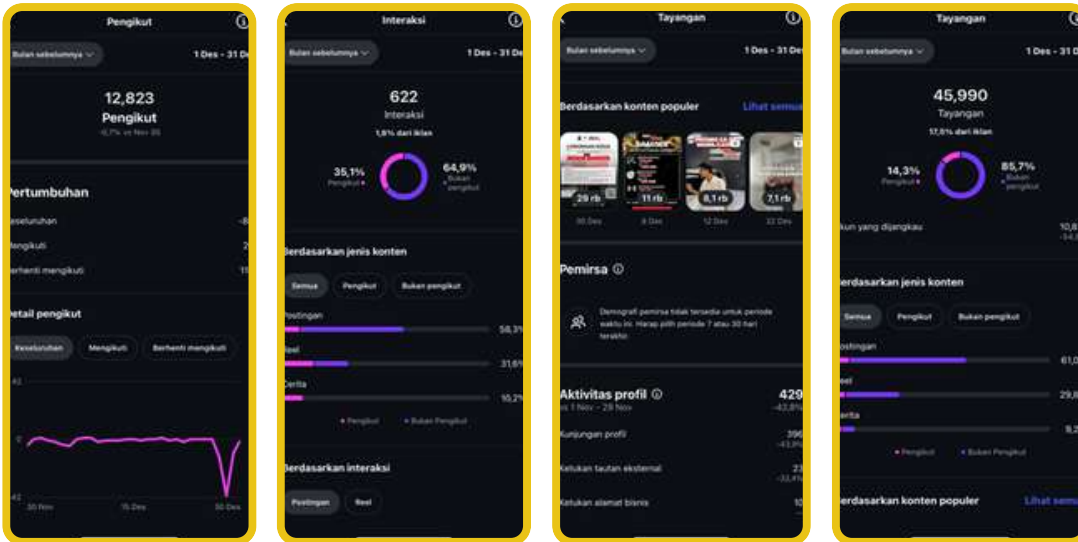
Pengikut

Bulan sebelumnya

1 Des - 31 De

12,823
Pengikut
-6,7% vs Nov 30

Pertumbuhan

eseluruhan -8

engikut 2

erhenti mengikuti 1

etail pengikut

Keseluruhan Mengikuti Berhenti mengikuti

42
0
-42

30 Nov 15 Des 30 Des

Interaksi

Bulan sebelumnya

1 Des - 31 De

622
Interaksi
1,8% dari iklan

35,1%
Pengikut

64,9%
Bukan pengikut

Berdasarkan jenis konten

Semua Pengikut Bukan pengikut

Postingan 58,3

Reel 31,6

Cerita 10,2

Pengikut Bukan Pengikut

Berdasarkan interaksi

Postingan Reel

Tayangan

Bulan sebelumnya

1 Des - 31 De

Berdasarkan konten populer Lihat semua

29 rb 11 rb 8,1 rb 7,1 rb

30 Des 6 Des 12 Des 22 Des

Pemirsa

Demografi pemirsa tidak tersedia untuk periode waktu ini. Harap pilih periode 7 atau 30 hari terakhir.

Aktivitas profil 429
s 1 Nov - 29 Nov -43,8%

Kunjungan profil 396
-43,9%

Ketukan tautan eksternal 23
-33,4%

Ketukan alamat bisnis 10

Tayangan

Bulan sebelumnya

1 Des - 3

45,990
Tayangan
17,5% dari iklan

14,3%
Pengikut

85,7%
Bukan pengikut

kun yang dijangkau 10,6
-54,

erdasarkan jenis konten

Semua Pengikut Bukan pengikut

ostingan 61,0

eel 29,6

erita 9,2

Pengikut Bukan Pengikut

erdasarkan konten populer Lihat semu